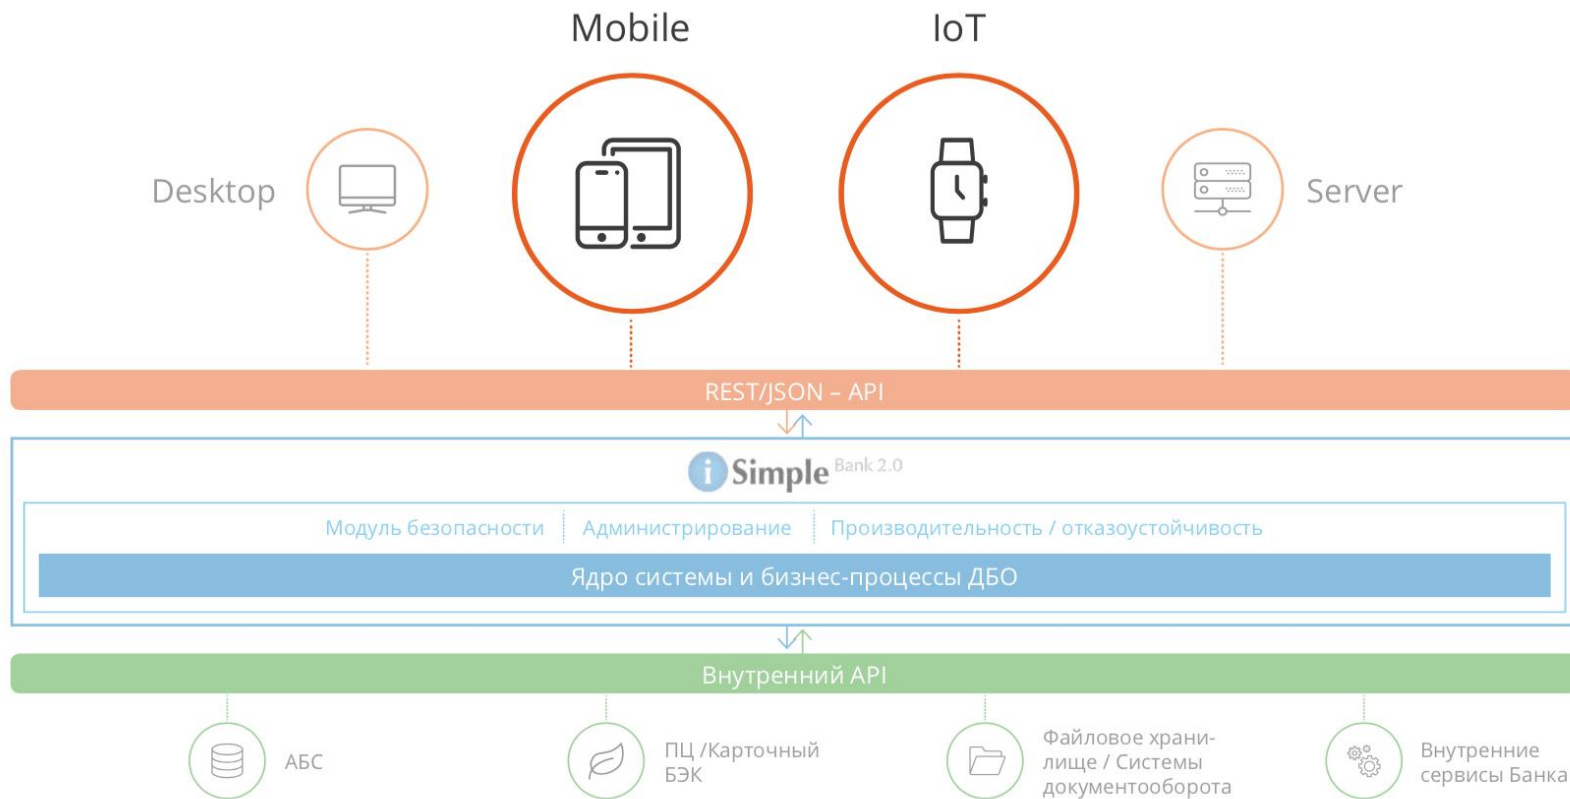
Mobile

IoT

Desktop

Server

REST/JSON – API

Simple Bank 2.0

Модуль безопасности | Администрирование | Производительность / отказоустойчивость

Ядро системы и бизнес-процессы ДБО

Внутренний API

АБС

ПЦ /Карточный БЭК

Файловое хранилище / Системы документооборота

Внутренние сервисы Банка